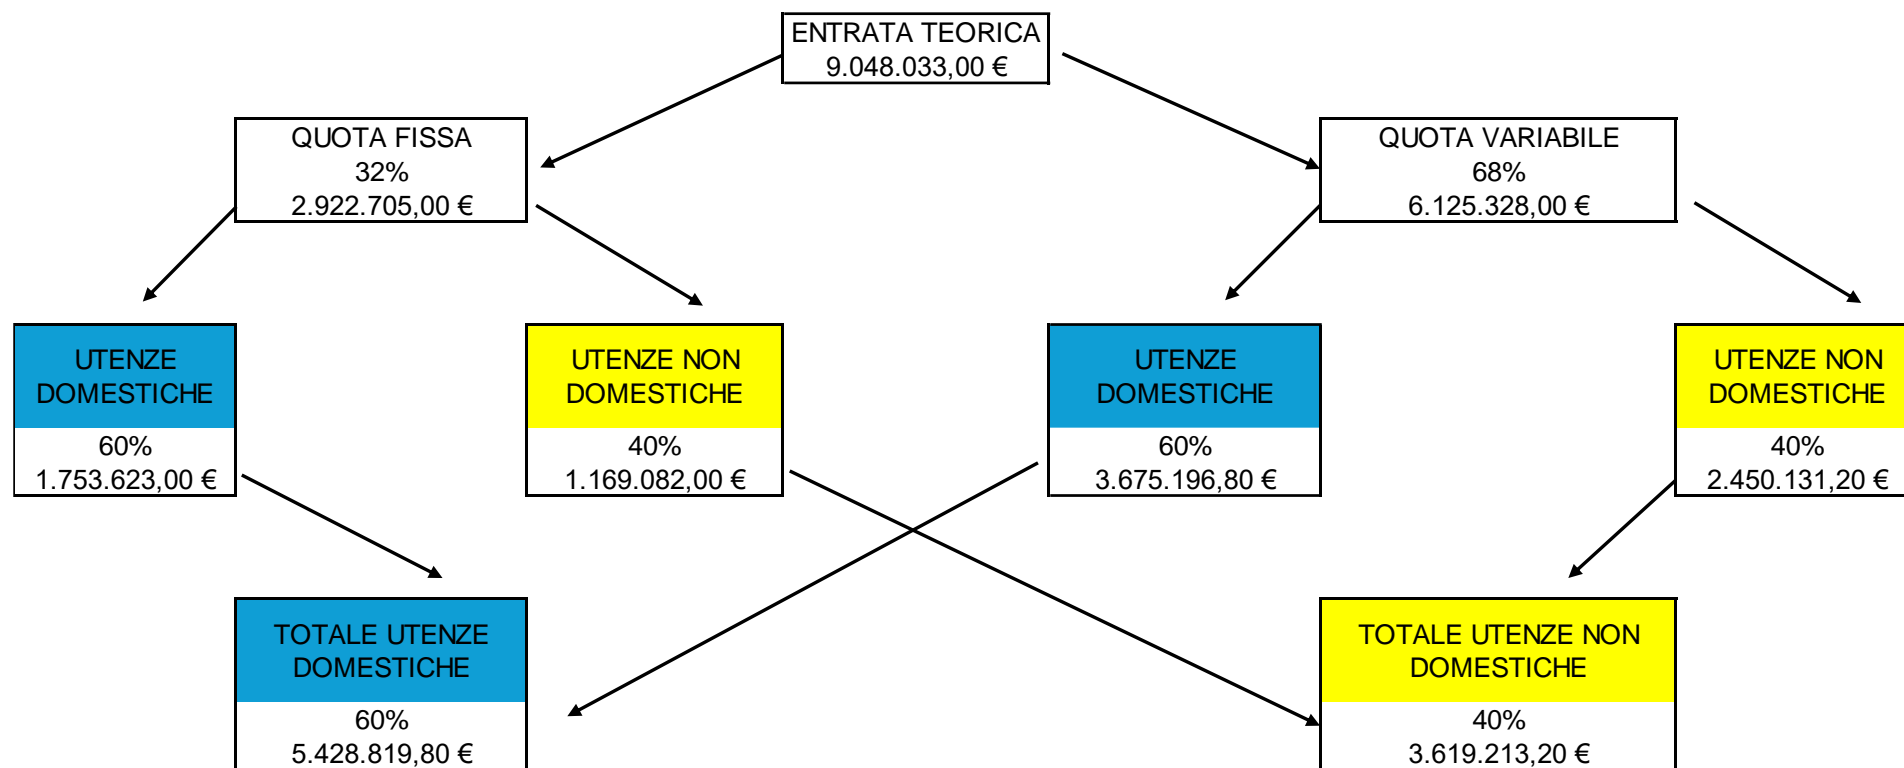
ENTRATA TEORICA
9.048.033,00 €

QUOTA FISSA
32%
2.922.705,00 €

QUOTA VARIABILE
68%
6.125.328,00 €

UTENZE DOMESTICHE
60%
1.753.623,00 €

UTENZE NON DOMESTICHE
40%
1.169.082,00 €

UTENZE DOMESTICHE
60%
3.675.196,80 €

UTENZE NON DOMESTICHE
40%
2.450.131,20 €

TOTALE UTENZE DOMESTICHE
60%
5.428.819,80 €

TOTALE UTENZE NON DOMESTICHE
40%
3.619.213,20 €